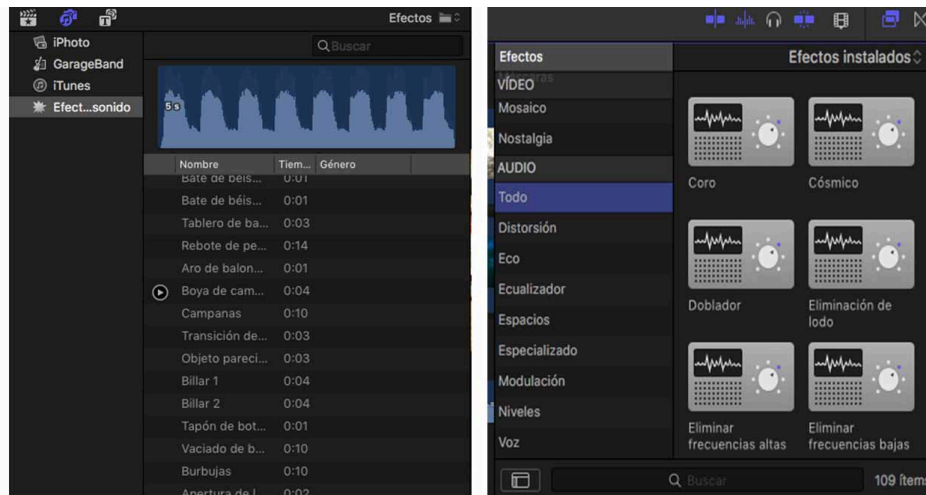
Efectos

iPhoto
GarageBand
iTunes
Efect...sonido

Buscar

5 s

| Nombre | Tiem... | Género |
|---|---|---|
| Bate de béis... | 0:01 | |
| Bate de béis... | 0:01 | |
| Tablero de ba... | 0:03 | |
| Rebote de pe... | 0:14 | |
| Aro de balon... | 0:01 | |
| Boya de cam... | 0:04 | |
| Campanas | 0:10 | |
| Transición de... | 0:03 | |
| Objeto pareci... | 0:03 | |
| Billar 1 | 0:04 | |
| Billar 2 | 0:04 | |
| Tapón de bot... | 0:01 | |
| Vaciado de b... | 0:10 | |
| Burbujas | 0:10 | |
| Apertura de l... | 0:02 | |

Efectos
Efectos instalados
VÍDEO
Mosaico
Nostalgia
AUDIO
Todo
Distorsión
Eco
Ecualizador
Espacios
Especializado
Modulación
Niveles
Voz

Coro
Cósmico
Doblador
Eliminación de lodo
Eliminar frecuencias altas
Eliminar frecuencias bajas

Buscar
109 ítem